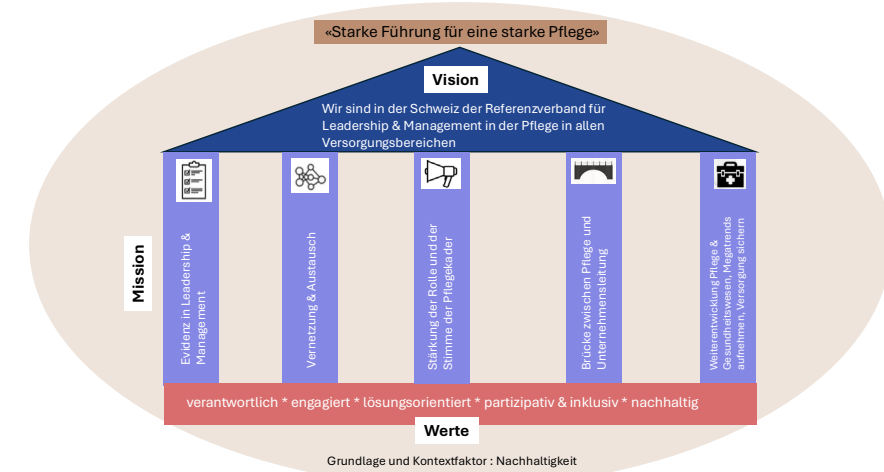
«Starke Führung für eine starke Pflege»

Vision

Wir sind in der Schweiz der Referenzverband für Leadership & Management in der Pflege in allen Versorgungsbereichen

Mission

Evidenz in Leadership & Management

Vernetzung & Austausch

Stärkung der Rolle und der Stimme der Pflegekader

Brücke zwischen Pflege und Unternehmensleitung

Weiterentwicklung Pflege & Gesundheitswesen, Megatrends aufnehmen, Versorgung sichern

verantwortlich * engagiert * lösungsorientiert * partizipativ & inklusiv * nachhaltig

Werte

Grundlage und Kontextfaktor : Nachhaltigkeit